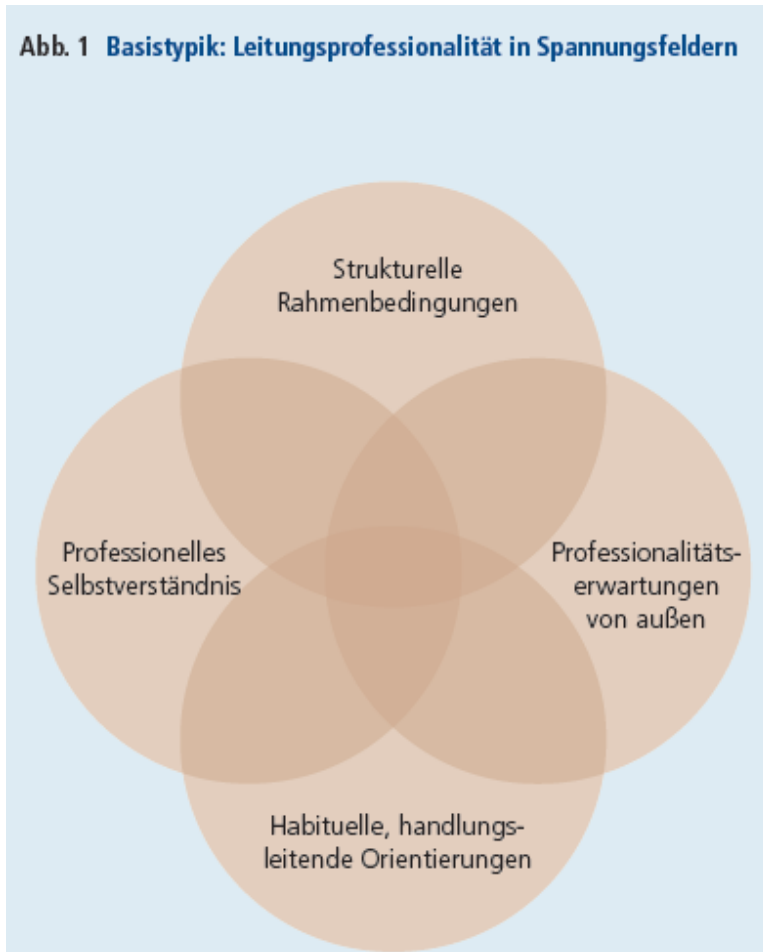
Abb. 1 Basistypik: Leitungsprofessionalität in Spannungsfeldern

Strukturelle Rahmenbedingungen

Professionelles Selbstverständnis

Professionalitätserwartungen von außen

Habituelle, handlungsleitende Orientierungen